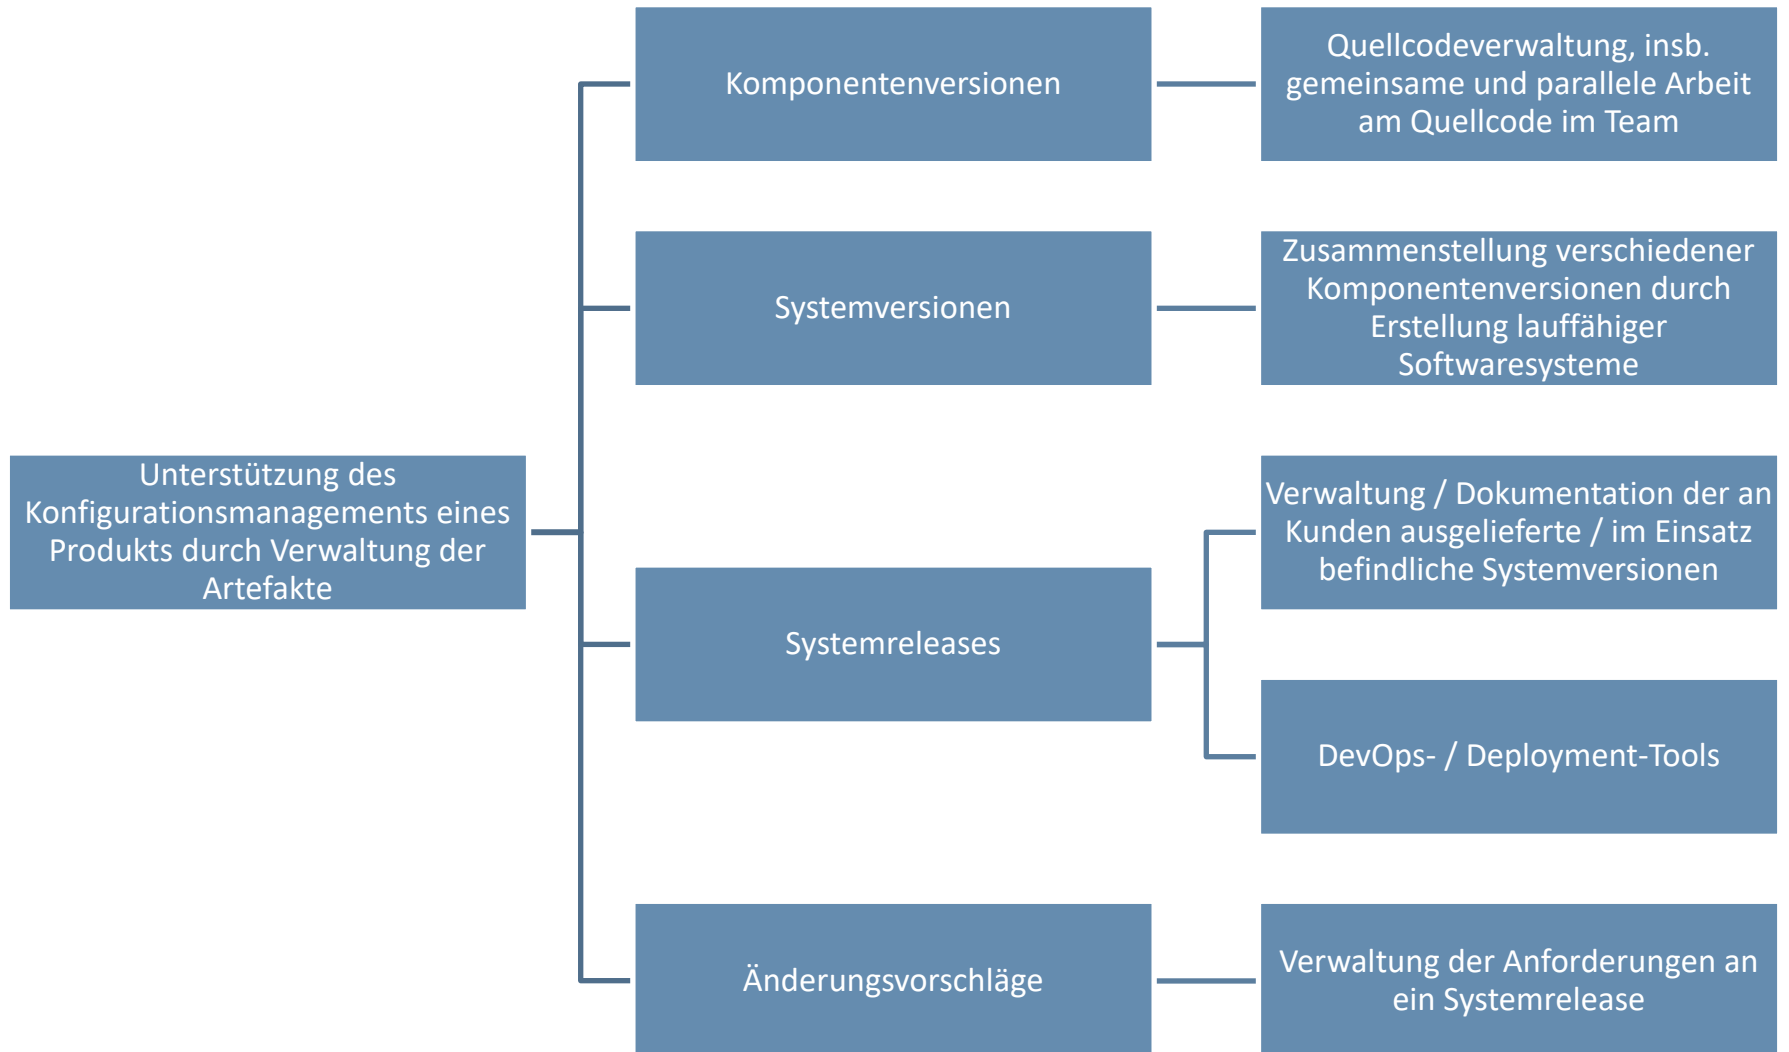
Unterstützung des Konfigurationsmanagements eines Produkts durch Verwaltung der Artefakte

Komponentenversionen

Quellcodeverwaltung, insb. gemeinsame und parallele Arbeit am Quellcode im Team

Systemversionen

Zusammenstellung verschiedener Komponentenversionen durch Erstellung lauffähiger Softwaresysteme

Systemreleases

Verwaltung / Dokumentation der an Kunden ausgelieferte / im Einsatz befindliche Systemversionen

DevOps- / Deployment-Tools

Änderungsvorschläge

Verwaltung der Anforderungen an ein Systemrelease